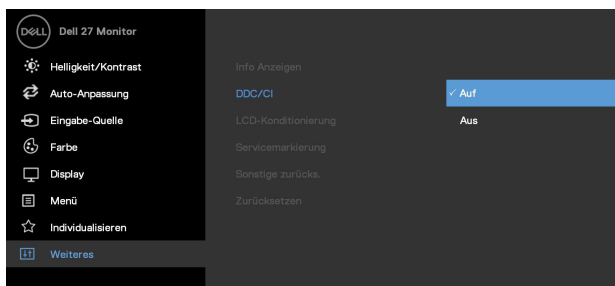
DELL Dell 27 Monitor

Helligkeit/Kontrast
Auto-Anpassung
Eingabe-Quelle
Farbe
Display
Menü
Individualisieren
Weiteres

Info Anzeigen
DDC/CI
LCD-Konditionierung
Servicemarkierung
Sonstige zurücks.
Zurücksetzen

✓ Auf
Aus